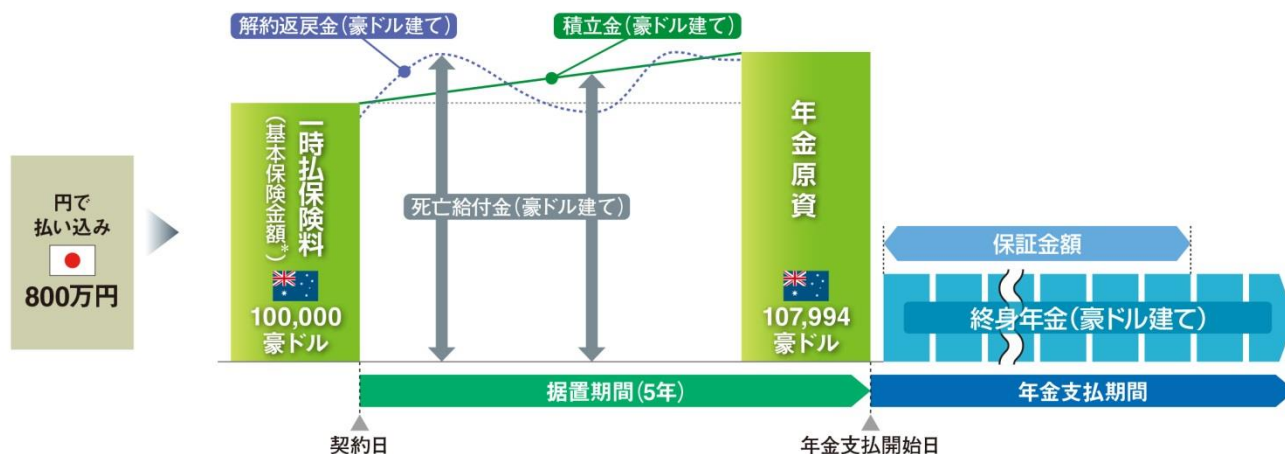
解約返戻金（豪ドル建て）

積立金（豪ドル建て）

円で
払い込み

800万円

一時払保険料
（基本保険金額＊）

100,000
豪ドル

死亡給付金（豪ドル建て）

年金原資

107,994
豪ドル

保証金額

終身年金（豪ドル建て）

据置期間（5年）

年金支払期間

契約日

年金支払開始日